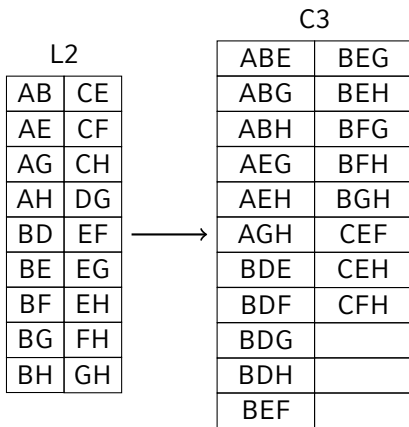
L2

| AB | CE |
|---|---|
| AE | CF |
| AG | CH |
| AH | DG |
| BD | EF |
| BE | EG |
| BF | EH |
| BG | FH |
| BH | GH |

C3

| ABE | BEG |
|---|---|
| ABG | BEH |
| ABH | BFG |
| AEG | BFH |
| AEH | BGH |
| AGH | CEF |
| BDE | CEH |
| BDF | CFH |
| BDG | |
| BDH | |
| BEF | |